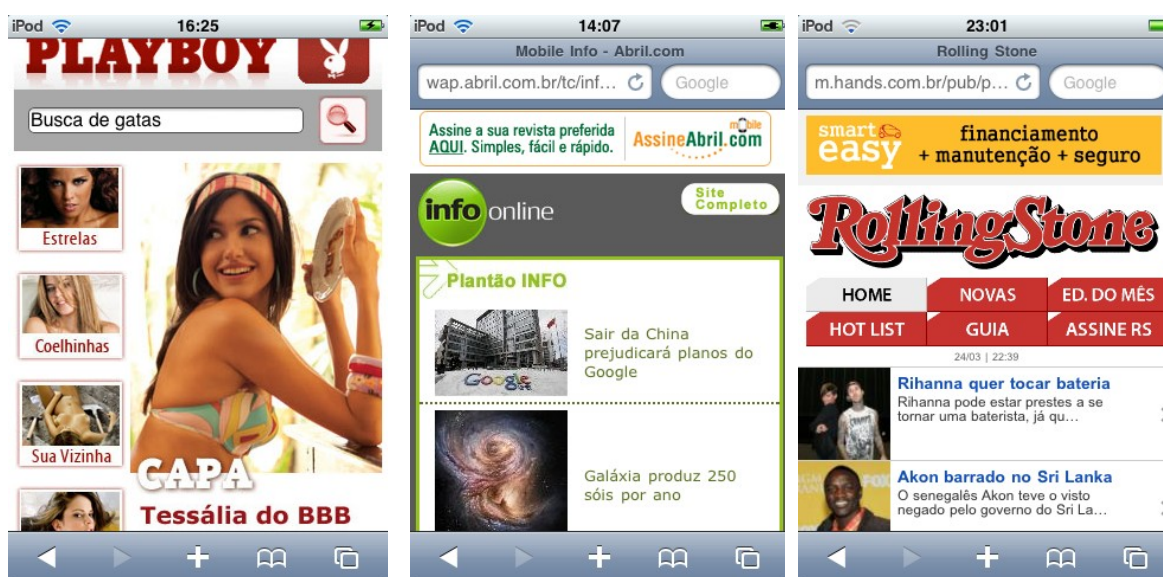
iPod 16:25

PLAYBOY

Busca de gatas

Estrelas

Coelhinhas

Sua Vizinha

CAPA
Tessália do BBB

iPod 14:07

Mobile Info - Abril.com

wap.abril.com.br/tc/inf...

Google

Assine a sua revista preferida AQUI. Simples, fácil e rápido.

AssineAbril.com mobile

info online

Site Completo

Plantão INFO

Google

Sair da China prejudicará planos do Google

Galáxia produz 250 sóis por ano

iPod 23:01

Rolling Stone

m.hands.com.br/pub/p...

Google

smart easy

financiamento
+ manutenção + seguro

RollingStone

| HOME | NOVAS | ED. DO MÊS |
|---|---|---|
| HOT LIST | GUIA | ASSINE RS |

24/03 | 22:39

Rihanna quer tocar bateria
Rihanna pode estar prestes a se tornar uma baterista, já qu...

Akon barrado no Sri Lanka
O senegalês Akon teve o visto negado pelo governo do Sri La...